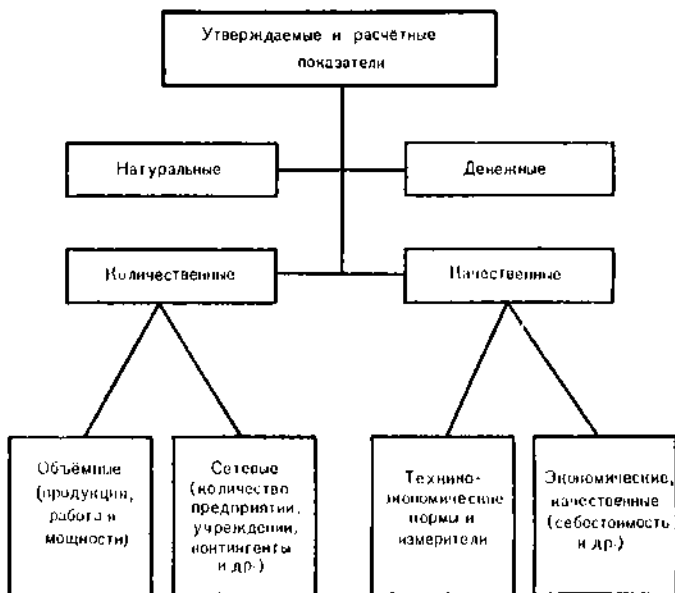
Утверждаемые и расчётные показатели

Натуральные

Денежные

Количественные

Качественные

Объёмные (продукция, работа и мощности)

Сетевые (количество предприятий, учреждений, контингенты и др.)

Технико-экономические нормы и измерители

Экономические, качественные (себестоимость и др.)